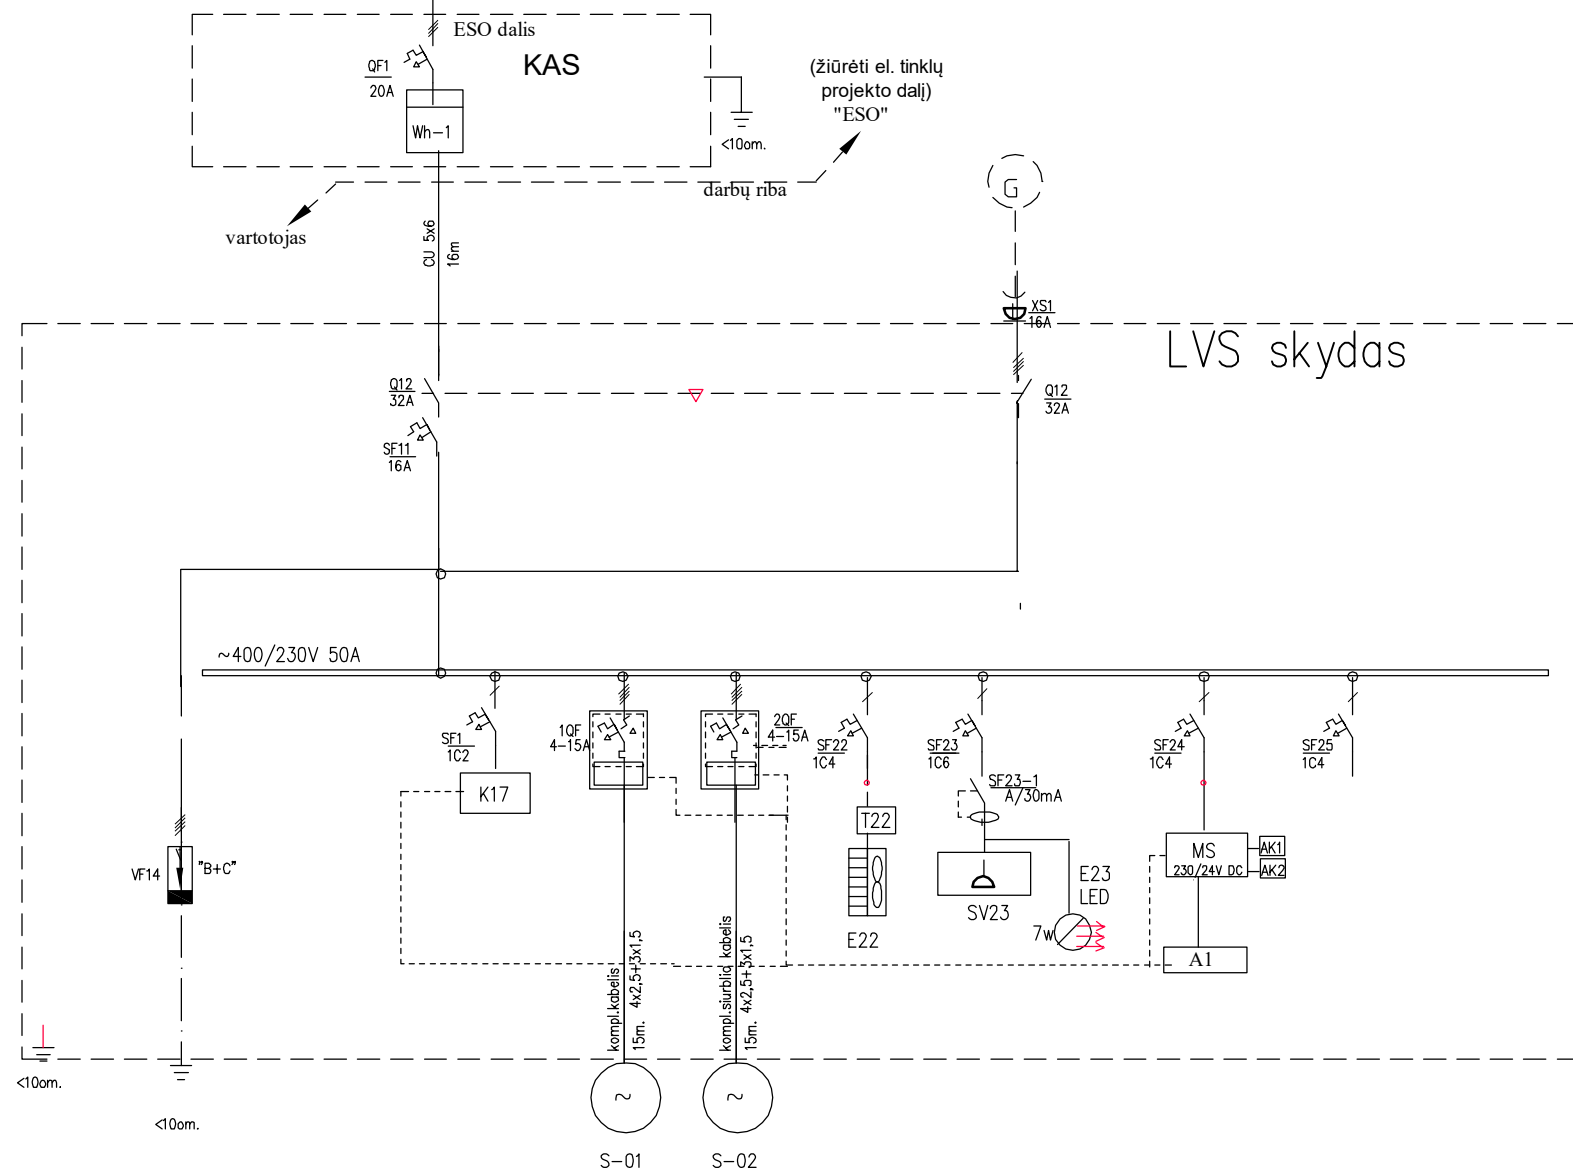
ESO dalis
KAS
QF1
20A
Wh-1
<10om.
(žiūrėti el. tinklų projekto dalį) "ESO"
darbų riba
vartotojas
CU 5x6
16m
G
XS1
16A
LVS skydas
Q12
32A
Q12
32A
SF11
16A
~400/230V 50A
SF1
1C2
1QF
4-15A
2QF
4-15A
SF22
1C4
SF23
1C6
SF24
1C4
SF25
1C4
K17
SF23-1
A/30mA
T22
MS
230/24V DC
AK1
AK2
VF14
"B+C"
E23
LED
SV23
E22
7w
A1
kompl.kabelis
4x2,5+3x1,5
15m.
kompl.siurblio kabelis
4x2,5+3x1,5
15m.
<10om.
<10om.
S-01
S-02